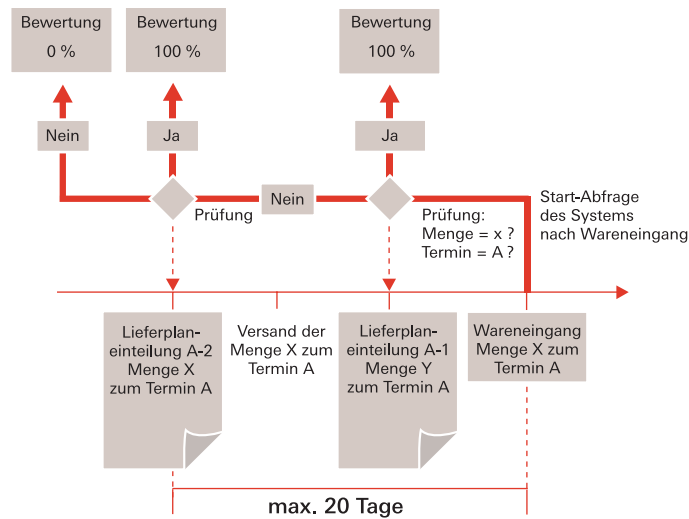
Bewertung 0 %

Bewertung 100 %

Bewertung 100 %

Nein

Ja

Ja

Nein

Prüfung

Prüfung: Menge = x ? Termin = A ?

Start-Abfrage des Systems nach Wareneingang

Lieferplaneinteilung A-2 Menge X zum Termin A

Versand der Menge X zum Termin A

Lieferplaneinteilung A-1 Menge Y zum Termin A

Wareneingang Menge X zum Termin A

max. 20 Tage